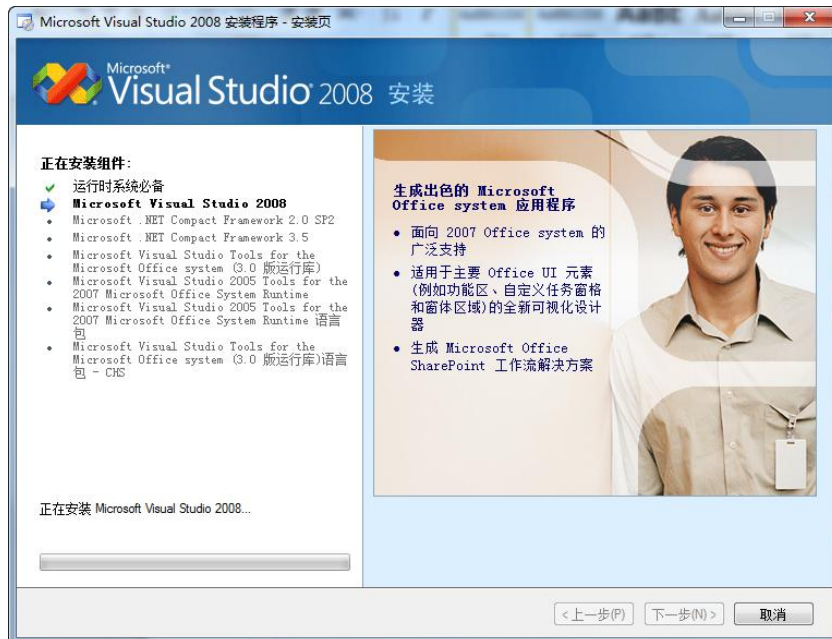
Microsoft Visual Studio 2008 安装程序 - 安装页

Microsoft® Visual Studio® 2008 安装

正在安装组件:

运行时系统必备

Microsoft Visual Studio 2008

Microsoft .NET Compact Framework 2.0 SP2

Microsoft .NET Compact Framework 3.5

Microsoft Visual Studio Tools for the Microsoft Office system (3.0 版运行库)

Microsoft Visual Studio 2005 Tools for the 2007 Microsoft Office System Runtime

Microsoft Visual Studio 2005 Tools for the 2007 Microsoft Office System Runtime 语言包

Microsoft Visual Studio Tools for the Microsoft Office system (3.0 版运行库)语言包 - CHS

生成出色的 Microsoft Office system 应用程序

• 面向 2007 Office system 的广泛支持

• 适用于主要 Office UI 元素(例如功能区、自定义任务窗格和窗体区域)的全新可视化设计器

• 生成 Microsoft Office SharePoint 工作流解决方案

正在安装 Microsoft Visual Studio 2008...

< 上一步(P) 下一步(N) > 取消